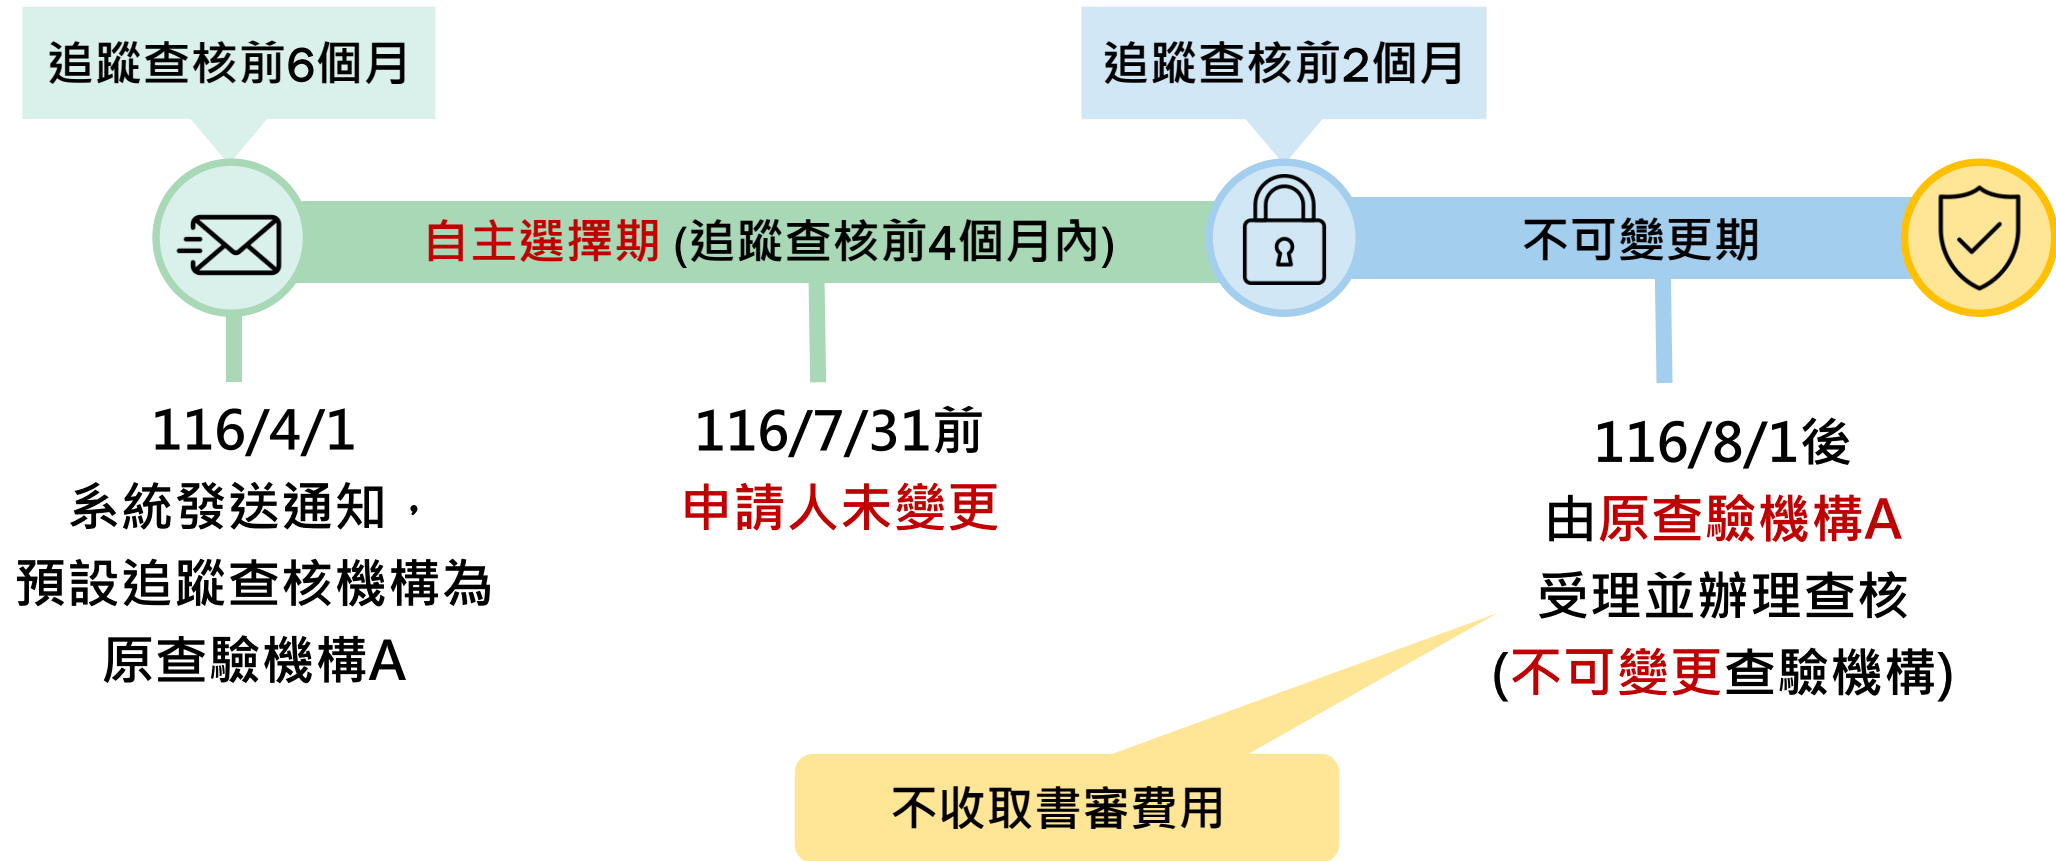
追蹤查核前6個月

追蹤查核前2個月

自主選擇期 (追蹤查核前4個月內)

不可變更期

116/4/1
系統發送通知，
預設追蹤查核機構為
原查驗機構A

116/7/31前
申請人未變更

116/8/1後
由原查驗機構A
受理並辦理查核
(不可變更查驗機構)

不收取書審費用